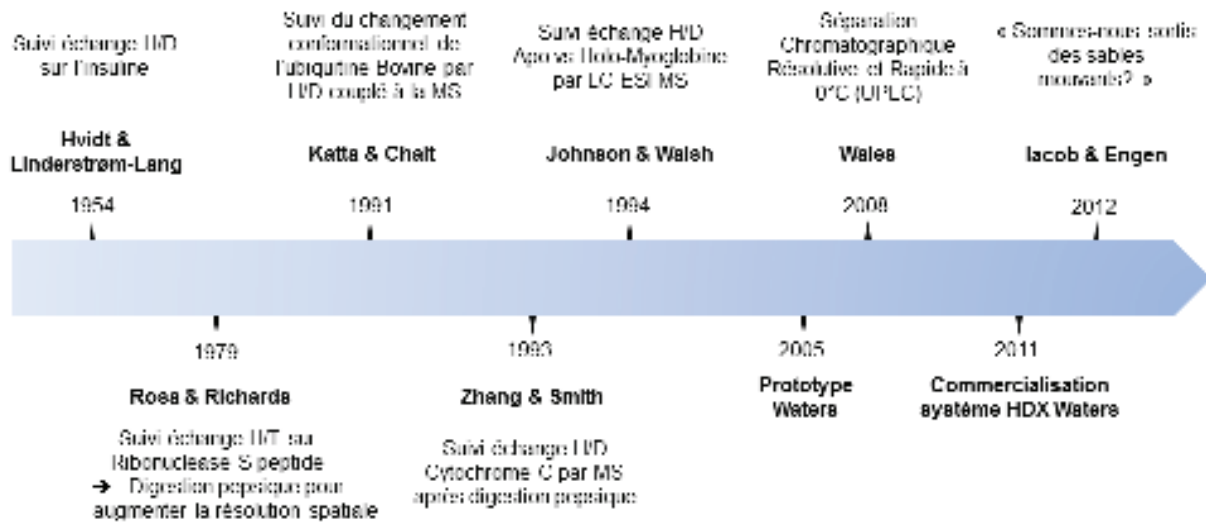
Suivi échange H/D sur l'insuline

Hvidt & Linderstrøm-Lang

1954

Suivi du changement conformationnel de l'ubiquitine Bovine par H/D couplé à la MS

Katta & Chait

1991

Suivi échange H/D Apo vs Holo-Myoglobine par LC ESI MS

Johnson & Walsh

1994

Séparation Chromatographique Résolutive et Rapide à 0°C (UPLC)

Wales

2008

« Sommes-nous sortis des sables mouvants? »

Iacob & Engen

2012

1979

Rosa & Richards

Suivi échange H/T sur Ribonuclease S peptide
➔ Digestion pepsique pour augmenter la résolution spatiale

1993

Zhang & Smith

Suivi échange H/D Cytochrome C par MS après digestion pepsique

2005

Prototype Waters

2011

Commercialisation système HDX Waters